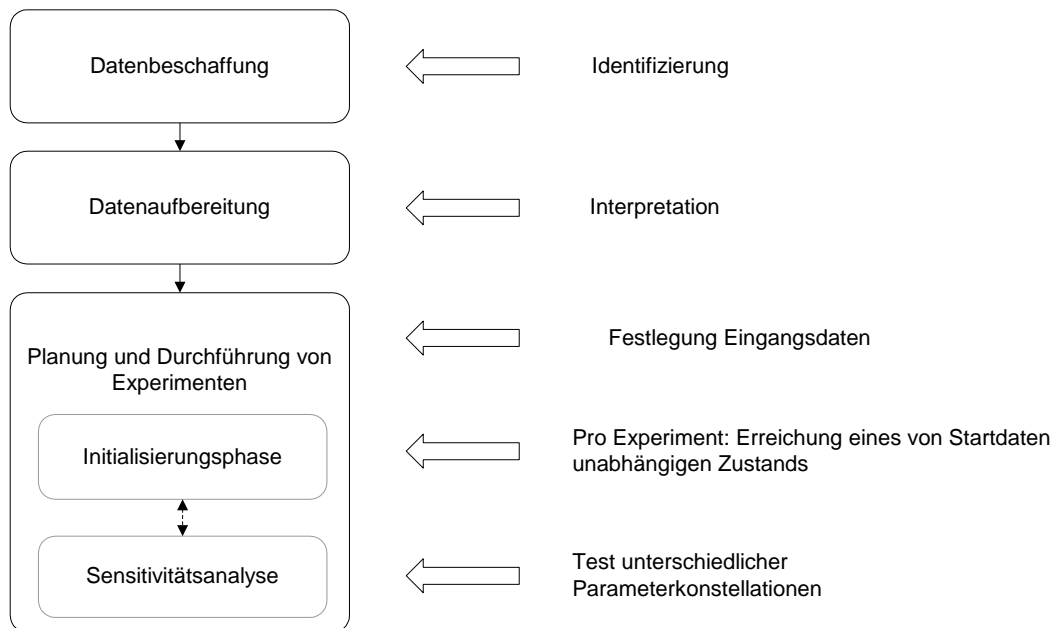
Datenbeschaffung

Identifizierung

Datenaufbereitung

Interpretation

Planung und Durchführung von Experimenten

Festlegung Eingangsdaten

Initialisierungsphase

Pro Experiment: Erreichung eines von Startdaten unabhängigen Zustands

Sensitivitätsanalyse

Test unterschiedlicher Parameterkonstellationen